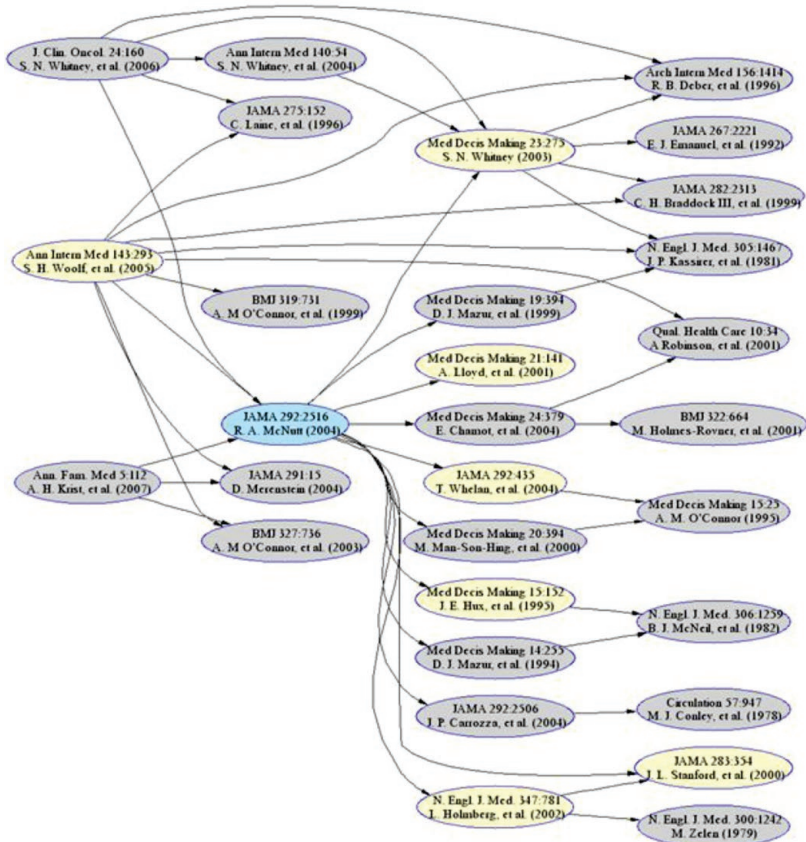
J. Clin. Oncol. 24:160
S. N. Whitney, et al. (2006)

Ann Intern Med 140:54
S. N. Whitney, et al. (2004)

Arch Intern Med 156:1414
R. B. Deber, et al. (1996)

JAMA 275:152
C. Laine, et al. (1996)

Med Decis Making 23:275
S. N. Whitney (2003)

JAMA 267:2221
E. J. Emanuel, et al. (1992)

JAMA 282:2313
C. H. Braddock III, et al. (1999)

Ann Intern Med 143:293
S. H. Woolf, et al. (2005)

N. Engl. J. Med. 305:1467
J. P. Kassirer, et al. (1981)

BMJ 319:731
A. M O'Connor, et al. (1999)

Med Decis Making 19:394
D. J. Mazur, et al. (1999)

Qual. Health Care 10:34
A Robinson, et al. (2001)

Med Decis Making 21:141
A. Lloyd, et al. (2001)

JAMA 292:2516
R. A. McNutt (2004)

Med Decis Making 24:379
E. Chamot, et al. (2004)

BMJ 322:664
M. Holmes-Rovner, et al. (2001)

Ann. Fam. Med 5:112
A. H. Krist, et al. (2007)

JAMA 291:15
D. Merenstein (2004)

JAMA 292:435
T. Whelan, et al. (2004)

Med Decis Making 15:25
A. M. O'Connor (1995)

BMJ 327:736
A. M O'Connor, et al. (2003)

Med Decis Making 20:394
M. Man-Son-Hing, et al. (2000)

Med Decis Making 15:152
J. E. Hux, et al. (1995)

N. Engl. J. Med. 306:1259
B. J. McNeil, et al. (1982)

Med Decis Making 14:255
D. J. Mazur, et al. (1994)

JAMA 292:2506
J. P. Carrozza, et al. (2004)

Circulation 57:947
M. J. Conley, et al. (1978)

JAMA 283:354
J. L. Stanford, et al. (2000)

N. Engl. J. Med. 347:781
L. Holmberg, et al. (2002)

N. Engl. J. Med. 300:1242
M. Zelen (1979)